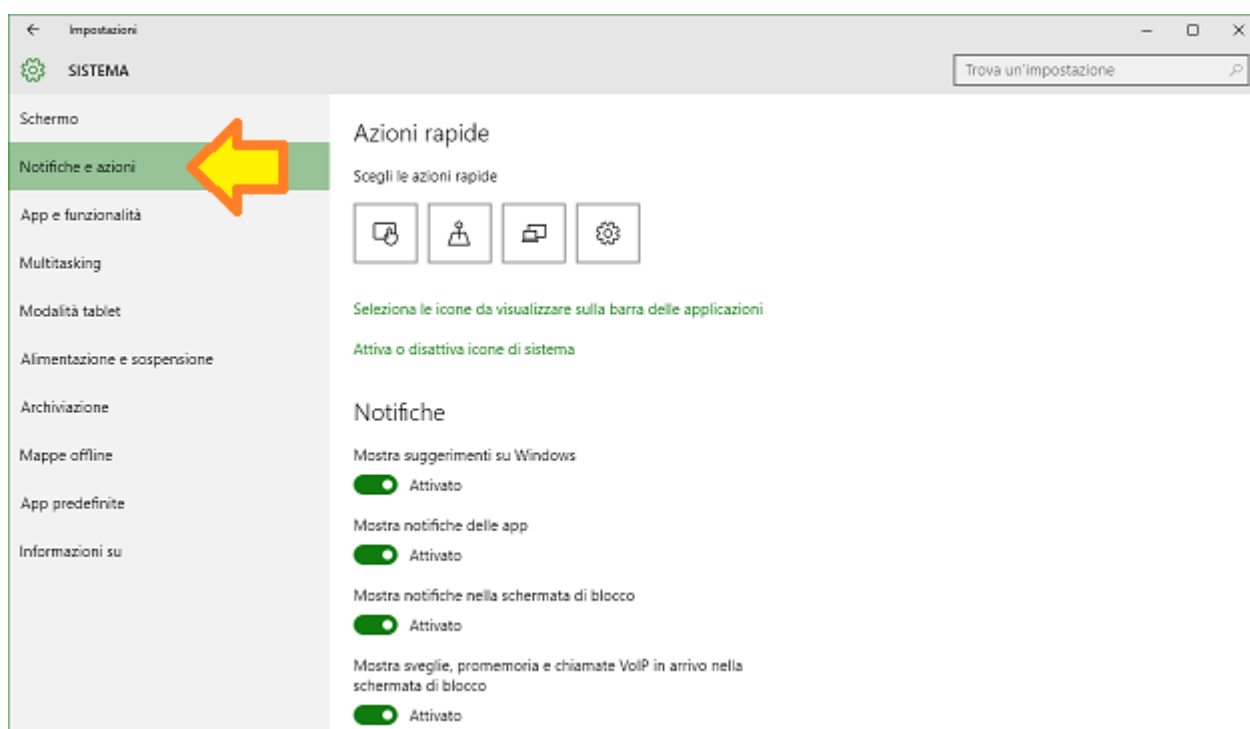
← Impostazioni

SISTEMA

Trova un'impostazione

Schermo

Notifiche e azioni

App e funzionalità

Multitasking

Modalità tablet

Alimentazione e sospensione

Archiviazione

Mappe offline

App predefinite

Informazioni su

Azioni rapide

Scegli le azioni rapide

Seleziona le icone da visualizzare sulla barra delle applicazioni

Attiva o disattiva icone di sistema

Notifiche

Mostra suggerimenti su Windows

Attivato

Mostra notifiche delle app

Attivato

Mostra notifiche nella schermata di blocco

Attivato

Mostra sveglie, promemoria e chiamate VoIP in arrivo nella schermata di blocco

Attivato